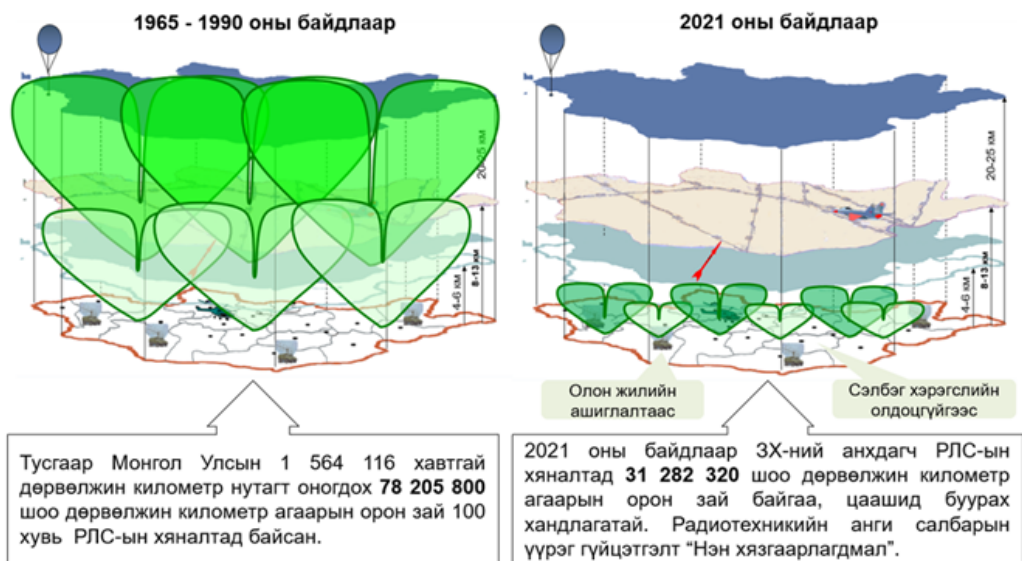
1965 - 1990 оны байдлаар

20-25 км

8-13 км

4-6 км

Тусгаар Монгол Улсын 1 564 116 хавтгай дөрвөлжин километр нутагт оногдох **78 205 800** шоо дөрвөлжин километр агаарын орон зай 100 хувь РЛС-ын хяналтад байсан.

2021 оны байдлаар

20-25 км

8-13 км

4-6 км

Олон жилийн ашиглалтаас

Сэлбэг хэрэгслийн олдоцгүйгээс

2021 оны байдлаар ЗХ-ний анхдагч РЛС-ын хяналтад **31 282 320** шоо дөрвөлжин километр агаарын орон зай байгаа, цаашид буурах хандлагатай. Радиотехникийн анги салбарын үүрэг гүйцэтгэлт “Нэн хязгаарлагдмал”.